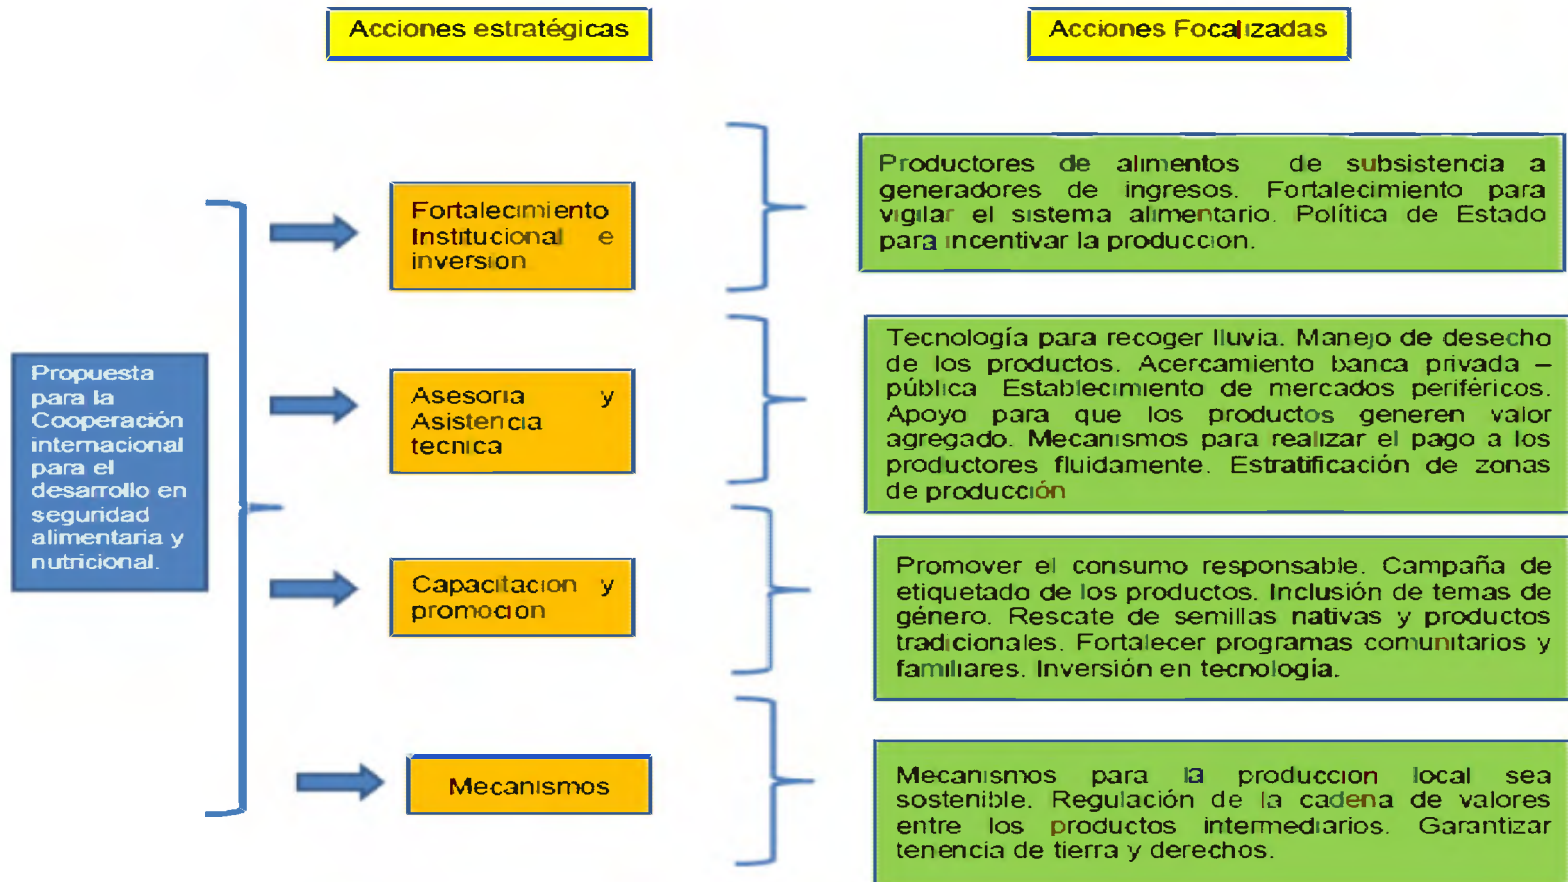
Acciones estratégicas

Acciones Focalizadas

Propuesta para la Cooperación internacional para el desarrollo en seguridad alimentaria y nutricional.

Fortalecimiento Institucional e inversion

Productores de alimentos de subsistencia a generadores de ingresos. Fortalecimiento para vigilar el sistema alimentario. Política de Estado para incentivar la produccion.

Asesoria y Asistencia tecnica

Tecnología para recoger lluvia. Manejo de desecho de los productos. Acercamiento banca privada – pública. Establecimiento de mercados periféricos. Apoyo para que los productos generen valor agregado. Mecanismos para realizar el pago a los productores fluidamente. Estratificación de zonas de producción

Capacitacion y promocion

Promover el consumo responsable. Campaña de etiquetado de los productos. Inclusión de temas de género. Rescate de semillas nativas y productos tradicionales. Fortalecer programas comunitarios y familiares. Inversión en tecnologia.

Mecanismos

Mecanismos para la produccion local sea sostenible. Regulación de la cadena de valores entre los productos intermediarios. Garantizar tenencia de tierra y derechos.